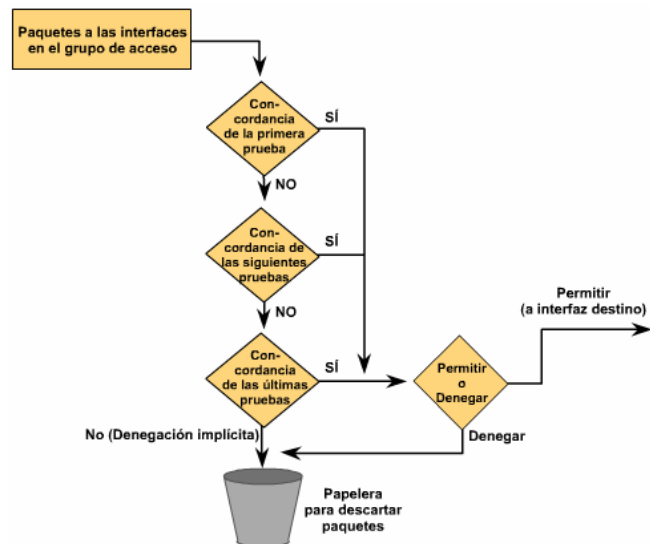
Paquetes a las interfaces en el grupo de acceso

Concordancia de la primera prueba

SÍ

NO

Concordancia de las siguientes pruebas

SÍ

NO

Concordancia de las últimas pruebas

SÍ

Permitir o Denegar

Permitir (a interfaz destino)

No (Denegación implícita)

Denegar

Papelera para descartar paquetes